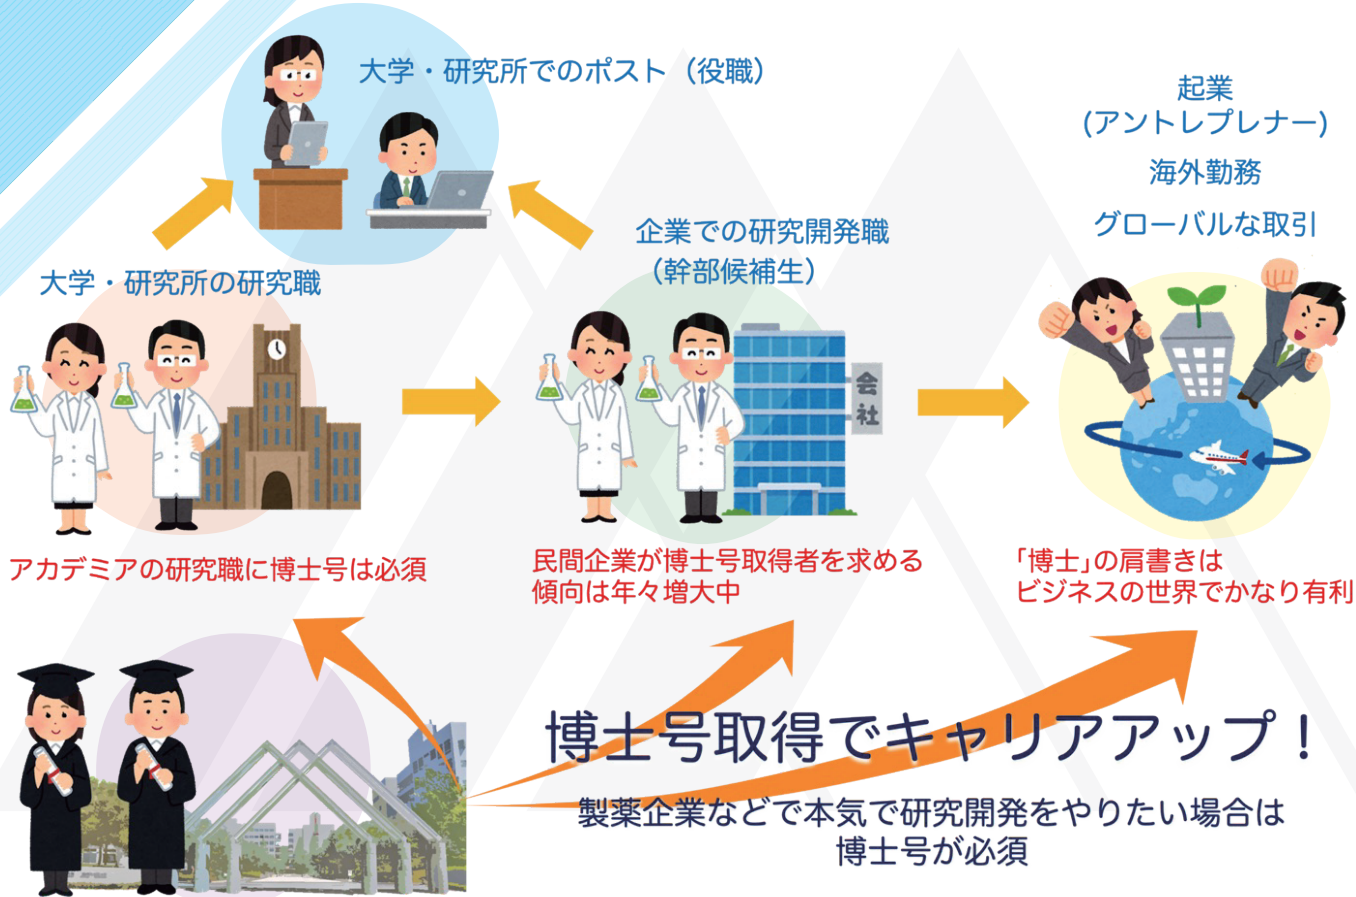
大学・研究所でのポスト（役職）

起業
(アントレプレナー)
海外勤務
グローバルな取引

企業での研究開発職
（幹部候補生）

大学・研究所の研究職

会社

アカデミアの研究職に博士号は必須

民間企業が博士号取得者を求める傾向は年々増大中

「博士」の肩書きは
ビジネスの世界でかなり有利

博士号取得でキャリアアップ！

製薬企業などで本気で研究開発をやりたい場合は
博士号が必須